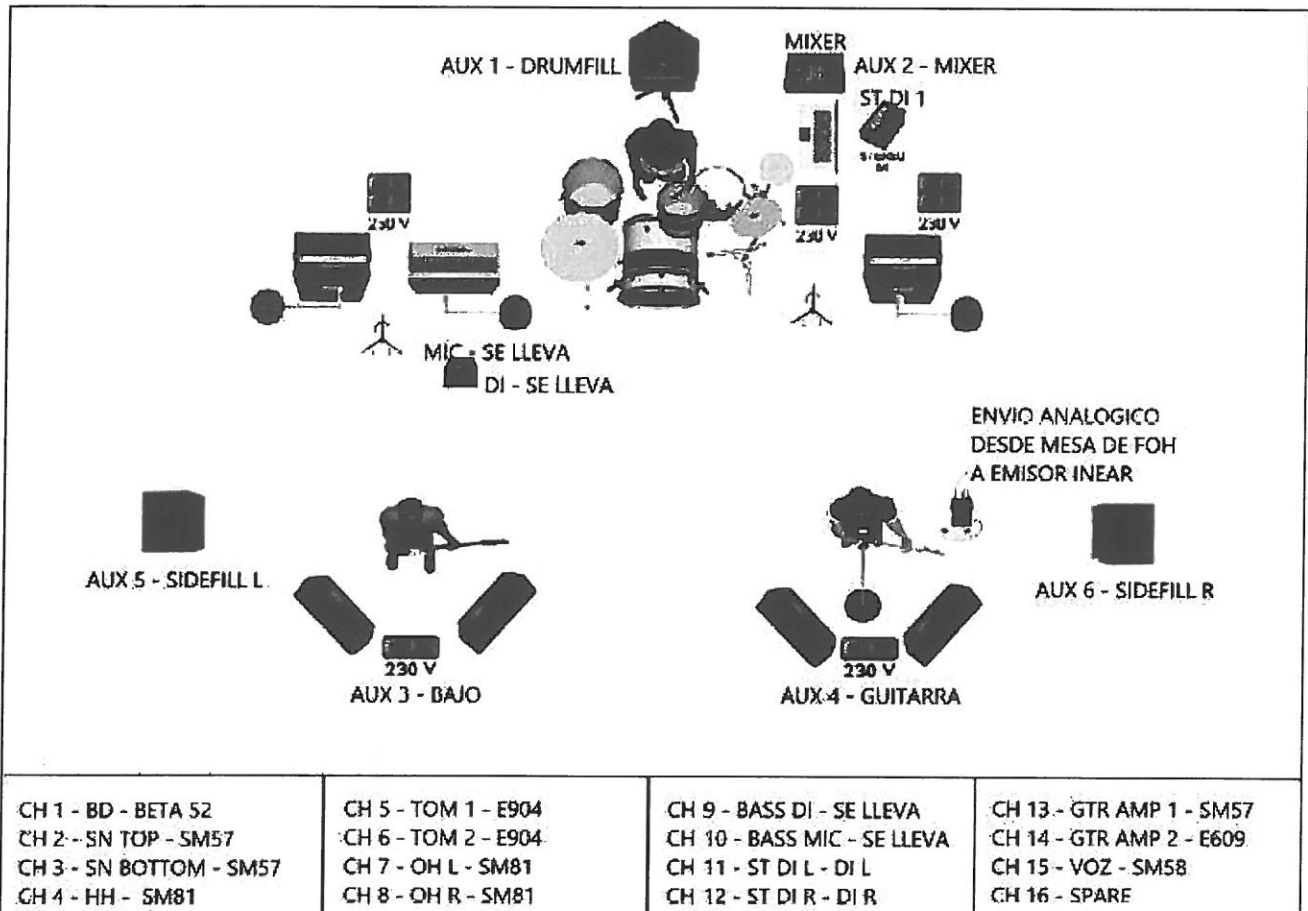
AUX 1 - DRUMFILL

MIXER

AUX 2 - MIXER

ST DI 1

STEREO DI

230 V

230 V

230 V

MIC - SE LLEVA

DI - SE LLEVA

ENVIO ANALOGICO DESDE MESA DE FOH A EMISOR INEAR

AUX 5 - SIDEFILL L

AUX 6 - SIDEFILL R

230 V

AUX 3 - BAJO

230 V

AUX 4 - GUITARRA

| CH 1 - BD - BETA 52<br>CH 2 - SN TOP - SM57<br>CH 3 - SN BOTTOM - SM57<br>CH 4 - HH - SM81 | CH 5 - TOM 1 - E904<br>CH 6 - TOM 2 - E904<br>CH 7 - OH L - SM81<br>CH 8 - OH R - SM81 | CH 9 - BASS DI - SE LLEVA<br>CH 10 - BASS MIC - SE LLEVA<br>CH 11 - ST DI L - DI L<br>CH 12 - ST DI R - DI R | CH 13 - GTR AMP 1 - SM57<br>CH 14 - GTR AMP 2 - E609<br>CH 15 - VOZ - SM58<br>CH 16 - SPARE |
|---|---|---|---|